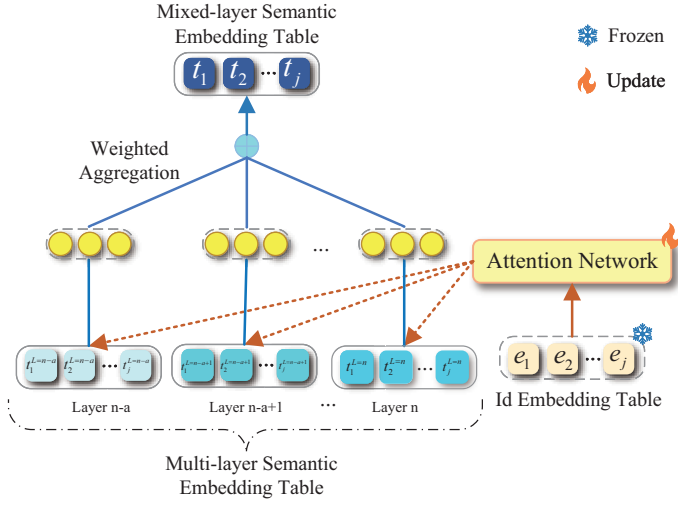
Mixed-layer Semantic Embedding Table

$t_1$ $t_2$ ... $t_j$

Frozen

Update

Weighted Aggregation

...

Attention Network

$t_1^{L=n-a}$ $t_2^{L=n-a}$ ... $t_j^{L=n-a}$

$t_1^{L=n-a+1}$ $t_2^{L=n-a+1}$ ... $t_j^{L=n-a+1}$

$t_1^{L=n}$ $t_2^{L=n}$ ... $t_j^{L=n}$

$e_1$ $e_2$ ... $e_j$

Layer n-a

Layer n-a+1

...

Layer n

Id Embedding Table

Multi-layer Semantic Embedding Table